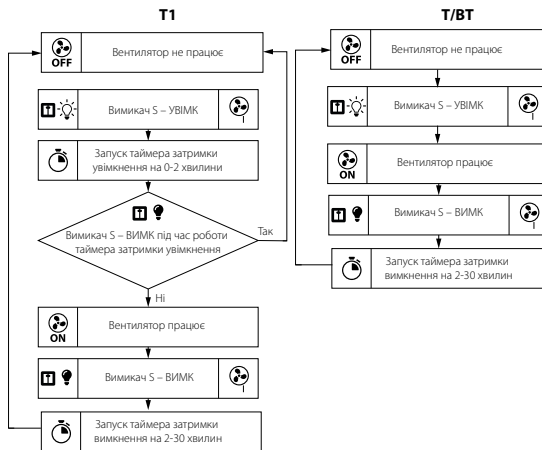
T1

OFF

Вентилятор не працює

Вимикач S – УВІМК

Запуск таймера затримки увімкнення на 0-2 хвилини

Вимикач S – ВИМК під час роботи таймера затримки увімкнення

Так

Ні

ON

Вентилятор працює

Вимикач S – ВИМК

Запуск таймера затримки вимкнення на 2-30 хвилин

T/BT

OFF

Вентилятор не працює

Вимикач S – УВІМК

ON

Вентилятор працює

Вимикач S – ВИМК

Запуск таймера затримки вимкнення на 2-30 хвилин